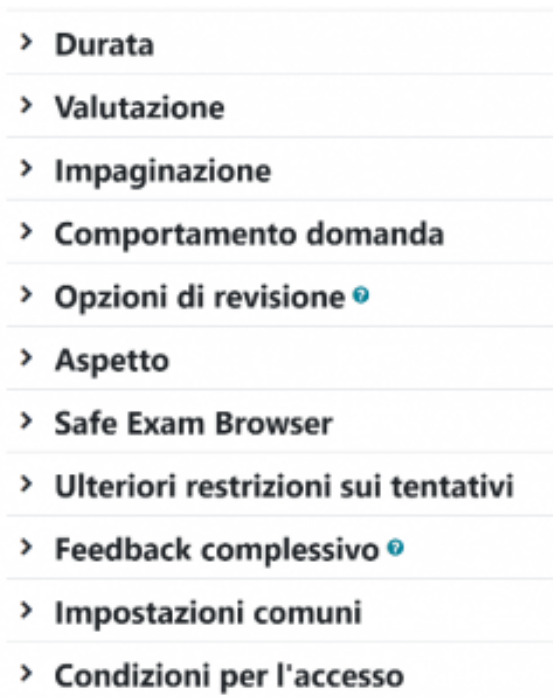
> Durata

> Valutazione

> Impaginazione

> Comportamento domanda

> Opzioni di revisione

> Aspetto

> Safe Exam Browser

> Ulteriori restrizioni sui tentativi

> Feedback complessivo

> Impostazioni comuni

> Condizioni per l'accesso